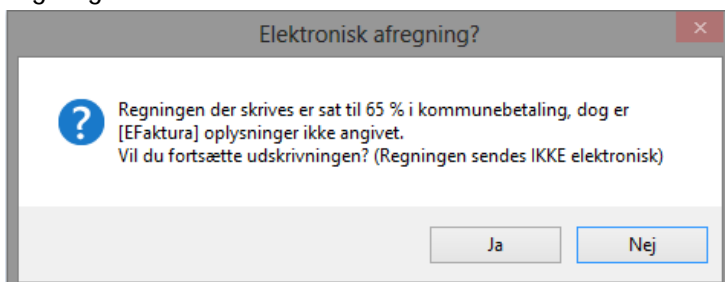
Elektronisk afregning?

Regningen der skrives er sat til 65 % i kommunebetaling, dog er [EFaktura] oplysninger ikke angivet.
Vil du fortsætte udskrivningen? (Regningen sendes IKKE elektronisk)

Ja

Nej